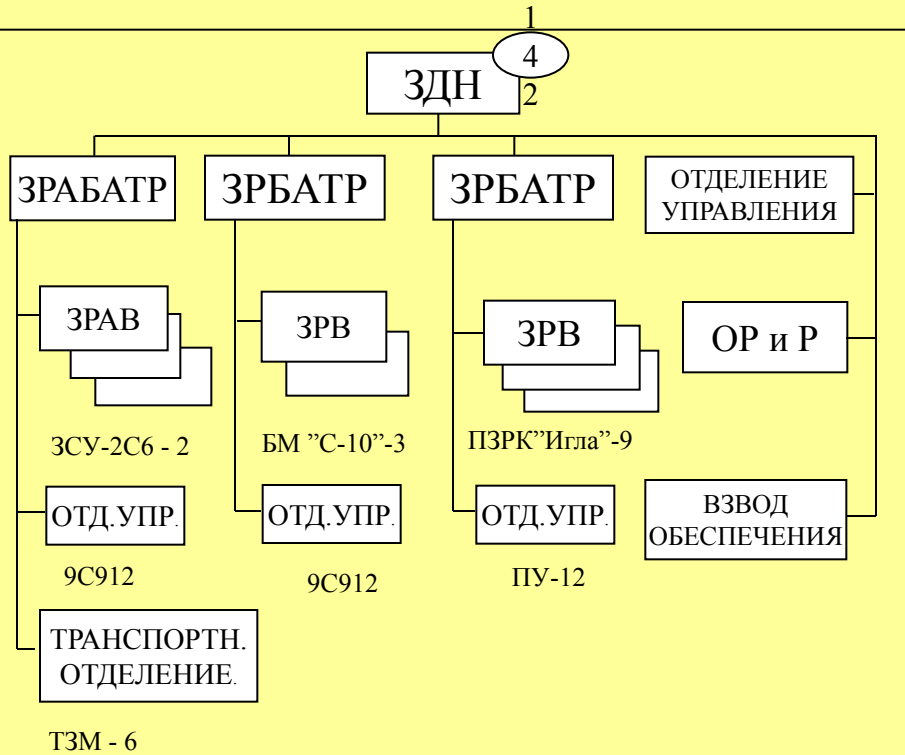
1

4

ЗДН

2

ЗРАБАТР

ЗРБАТР

ЗРБАТР

ОТДЕЛЕНИЕ УПРАВЛЕНИЯ

ЗРАВ

ЗСУ-2С6 - 2

ОТД.УПР.

9С912

ТРАНСПОРТН. ОТДЕЛЕНИЕ.

ТЗМ - 6

ЗРВ

БМ "С-10"-3

ОТД.УПР.

9С912

ЗРВ

ПЗРК"Игла"-9

ОТД.УПР.

ПУ-12

ОР и Р

ВЗВОД ОБЕСПЕЧЕНИЯ